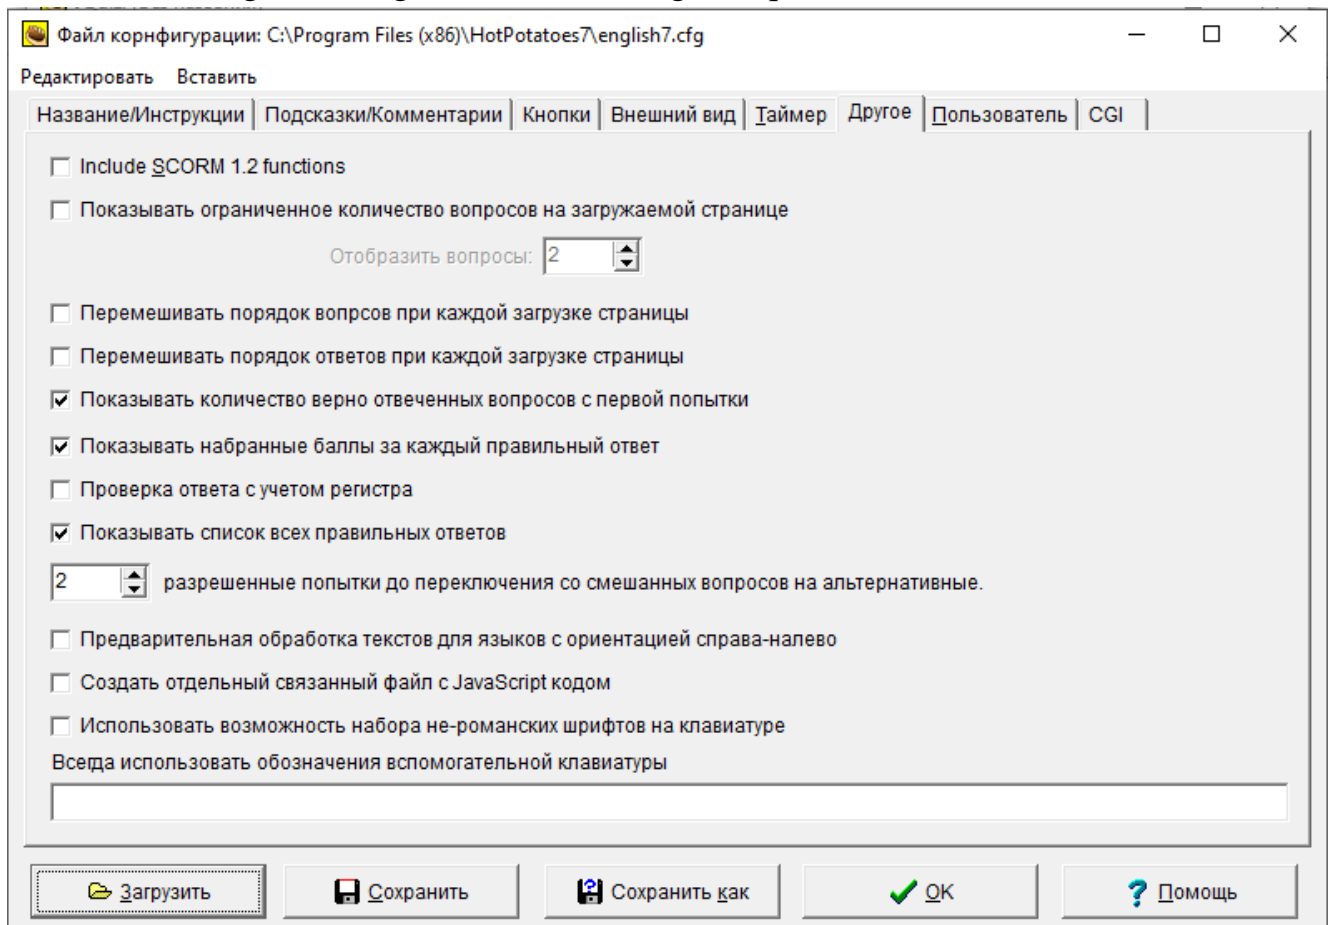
Файл корнфигурации: C:\Program Files (x86)\HotPotatoes7\english7.cfg

Редактировать Вставить

Название/Инструкции | Подсказки/Комментарии | Кнопки | Внешний вид | Таймер | Другое | Пользователь | CGI

☐ Include SCORM 1.2 functions

☐ Показывать ограниченное количество вопросов на загружаемой странице

Отобразить вопросы: 2

☐ Перемешивать порядок вопрсов при каждой загрузке страницы

☐ Перемешивать порядок ответов при каждой загрузке страницы

☑ Показывать количество верно отвеченных вопросов с первой попытки

☑ Показывать набранные баллы за каждый правильный ответ

☐ Проверка ответа с учетом регистра

☑ Показывать список всех правильных ответов

2 разрешенные попытки до переключения со смешанных вопросов на альтернативные.

☐ Предварительная обработка текстов для языков с ориентацией справа-налево

☐ Создать отдельный связанный файл с JavaScript кодом

☐ Использовать возможность набора не-романских шрифтов на клавиатуре

Всегда использовать обозначения вспомогательной клавиатуры

Загрузить | Сохранить | Сохранить как | OK | Помощь